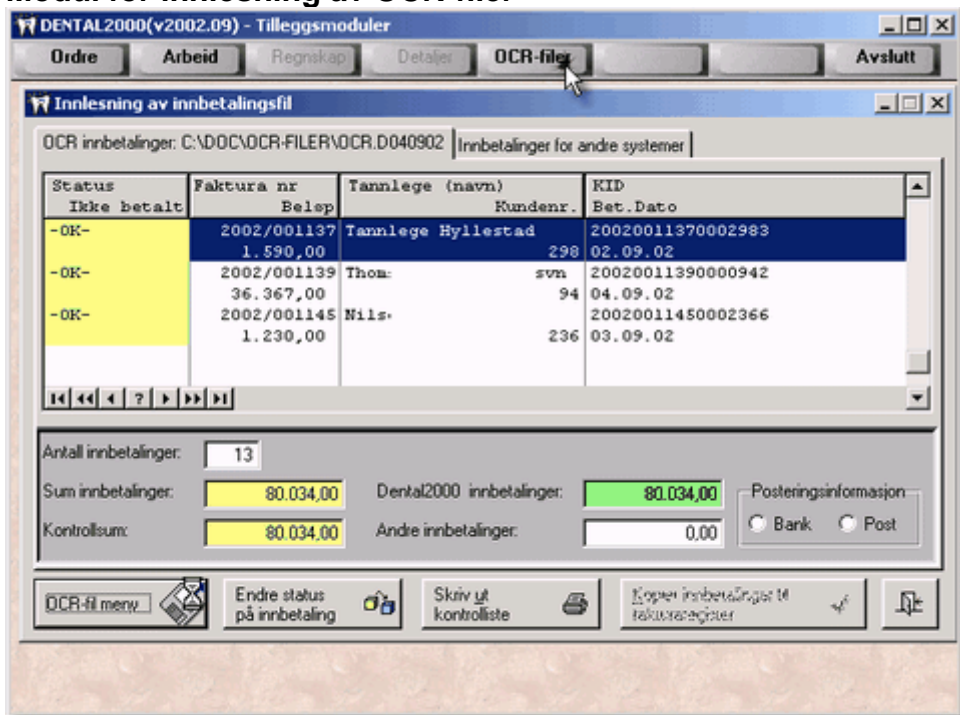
DENTAL2000(v2002.09) - Tilleggsmoduler

Ordre | Arbeid | Regnskap | Detaljer | OCR-filer | Avslutt

Innlesning av innbetalingsfil

OCR innbetalinger: C:\DOC\OCR-FILER\OCR.D040902 | Innbetalinger for andre systemer

| Status Ikke betalt | Faktura nr Belep | Tannlege (navn) Kundenr. | KID Bet.Dato |
|---|---|---|---|
| -OK- | 2002/001137 1.590,00 | Tannlege Hyllestad 298 | 20020011370002983 02.09.02 |
| -OK- | 2002/001139 36.367,00 | Thom svn 94 | 20020011390000942 04.09.02 |
| -OK- | 2002/001145 1.230,00 | Nils 236 | 20020011450002366 03.09.02 |

Antall innbetalinger: 13

Sum innbetalinger: 80.034,00

Kontrollsum: 80.034,00

Dental2000 innbetalinger: 80.034,00

Andre innbetalinger: 0,00

Posteringsinformasjon
Bank Post

OCR-fil meny

Endre status på innbetaling

Skriv ut kontrolliste

Kopier innbetalinger til fakturaregister